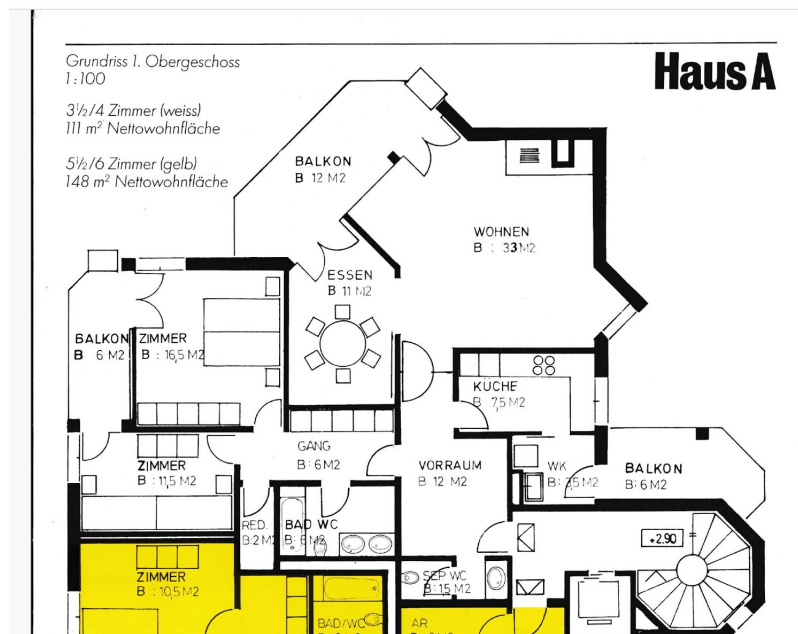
Grundriss 1. Obergeschoss
1:100

3½/4 Zimmer (weiss)
111 m² Nettowohnfläche

5½/6 Zimmer (gelb)
148 m² Nettowohnfläche

Haus A

BALKON
B 12 M2

WOHNEN
B : 33M2

ESSEN
B 11 M2

BALKON
B 6 M2

ZIMMER
B : 16,5 M2

KÜCHE
B 7,5 M2

GANG
B : 6 M2

ZIMMER
B : 11,5 M2

VORRAUM
B 12 M2

WK
B 3,5 M2

BALKON
B : 6 M2

RED.
B:2 M2

BAD WC
B: 6 M2

+2.90

ZIMMER
B : 10,5 M2

SEP WC
B:1,5 M2

BAD/WC

AR